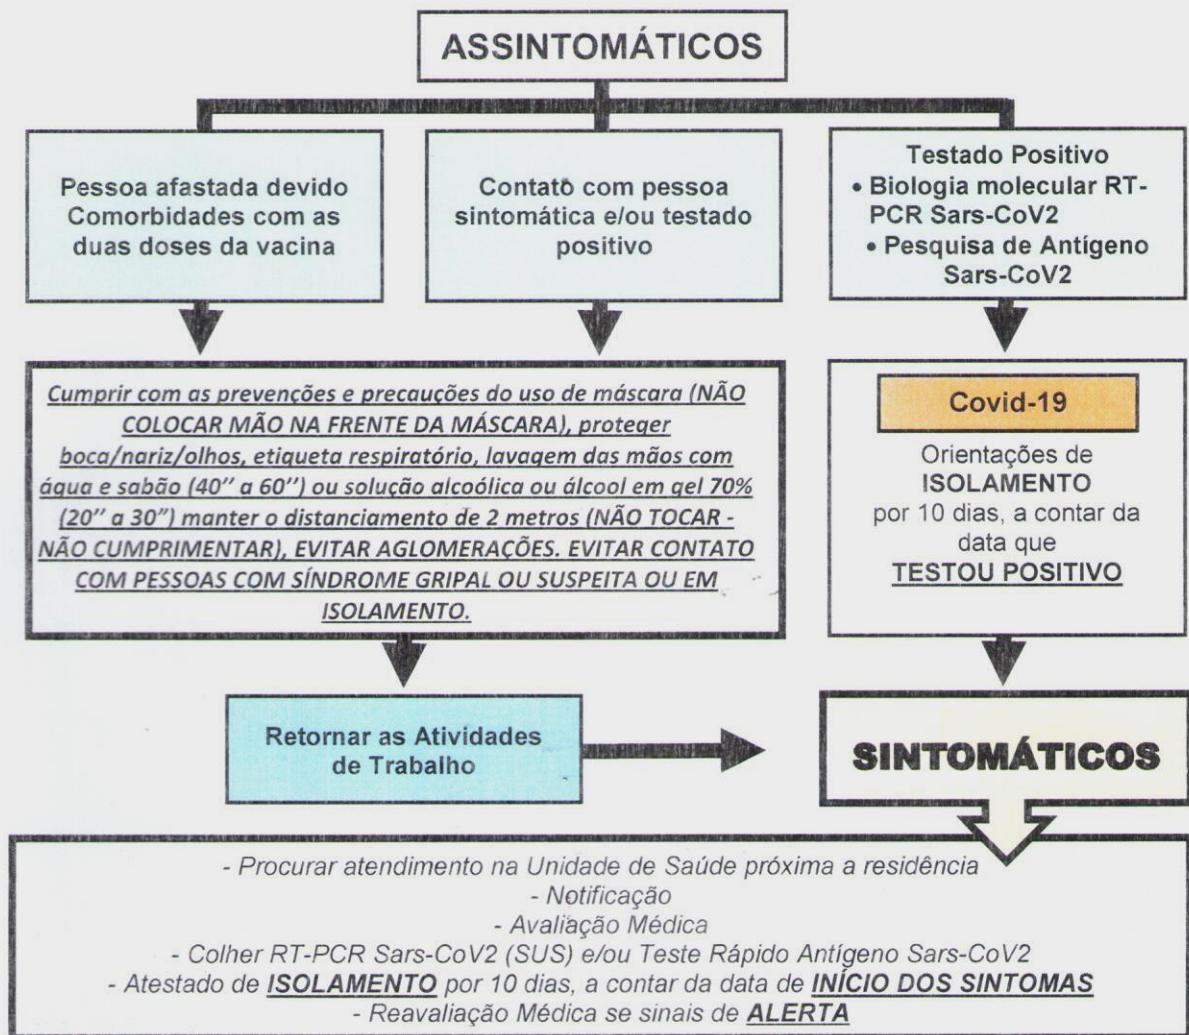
ASSINTOMÁTICOS

Pessoa afastada devido Comorbidades com as duas doses da vacina

Contato com pessoa sintomática e/ou testado positivo

Testado Positivo
• Biologia molecular RT-PCR Sars-CoV2
• Pesquisa de Antígeno Sars-CoV2

Cumprir com as prevenções e precauções do uso de máscara (NÃO COLOCAR MÃO NA FRENTE DA MÁSCARA), proteger boca/nariz/olhos, etiqueta respiratório, lavagem das mãos com água e sabão (40'' a 60'') ou solução alcoólica ou álcool em gel 70% (20'' a 30") manter o distanciamento de 2 metros (NÃO TOCAR - NÃO CUMPRIMENTAR), EVITAR AGLOMERAÇÕES. EVITAR CONTATO COM PESSOAS COM SÍNDROME GRIPAL OU SUSPEITA OU EM ISOLAMENTO.

Covid-19

Orientações de ISOLAMENTO por 10 dias, a contar da data que TESTOU POSITIVO

Retornar as Atividades de Trabalho

SINTOMÁTICOS

- Procurar atendimento na Unidade de Saúde próxima a residência
- Notificação
- Avaliação Médica
- Colher RT-PCR Sars-CoV2 (SUS) e/ou Teste Rápido Antígeno Sars-CoV2
- Atestado de ISOLAMENTO por 10 dias, a contar da data de INÍCIO DOS SINTOMAS
- Reavaliação Médica se sinais de ALERTA